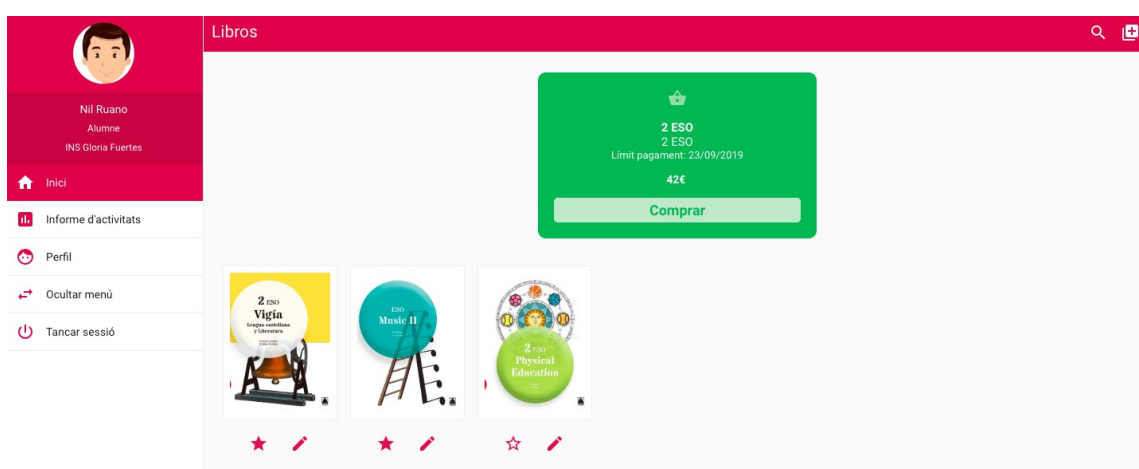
Nil Ruano
Alumne
INS Gloria Fuertes

Inici
Informe d'activitats
Perfil
Ocultar menú
Tancar sessió

Libros

2 ESO
2 ESO
Límit pagament: 23/09/2019
42€
Comprar

2 ESO
Vigía
Lengua castellana y Literatura

ESO
Music II

2 ESO
Physical Education